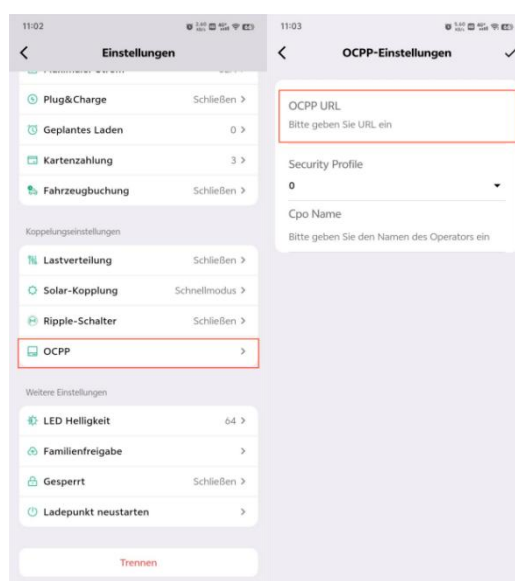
11:02

Einstellungen

Plug&Charge Schließen >

Geplantes Laden 0 >

Kartenzahlung 3 >

Fahrzeugbuchung Schließen >

Koppelungseinstellungen

Lastverteilung Schließen >

Solar-Kopplung Schnellmodus >

Ripple-Schalter Schließen >

OCPP >

Weitere Einstellungen

LED Helligkeit 64 >

Familienfreigabe >

Gesperrt Schließen >

Ladepunkt neustarten >

Trennen

11:03

OCPP-Einstellungen

OCPP URL
Bitte geben Sie URL ein

Security Profile
0

Cpo Name
Bitte geben Sie den Namen des Operators ein